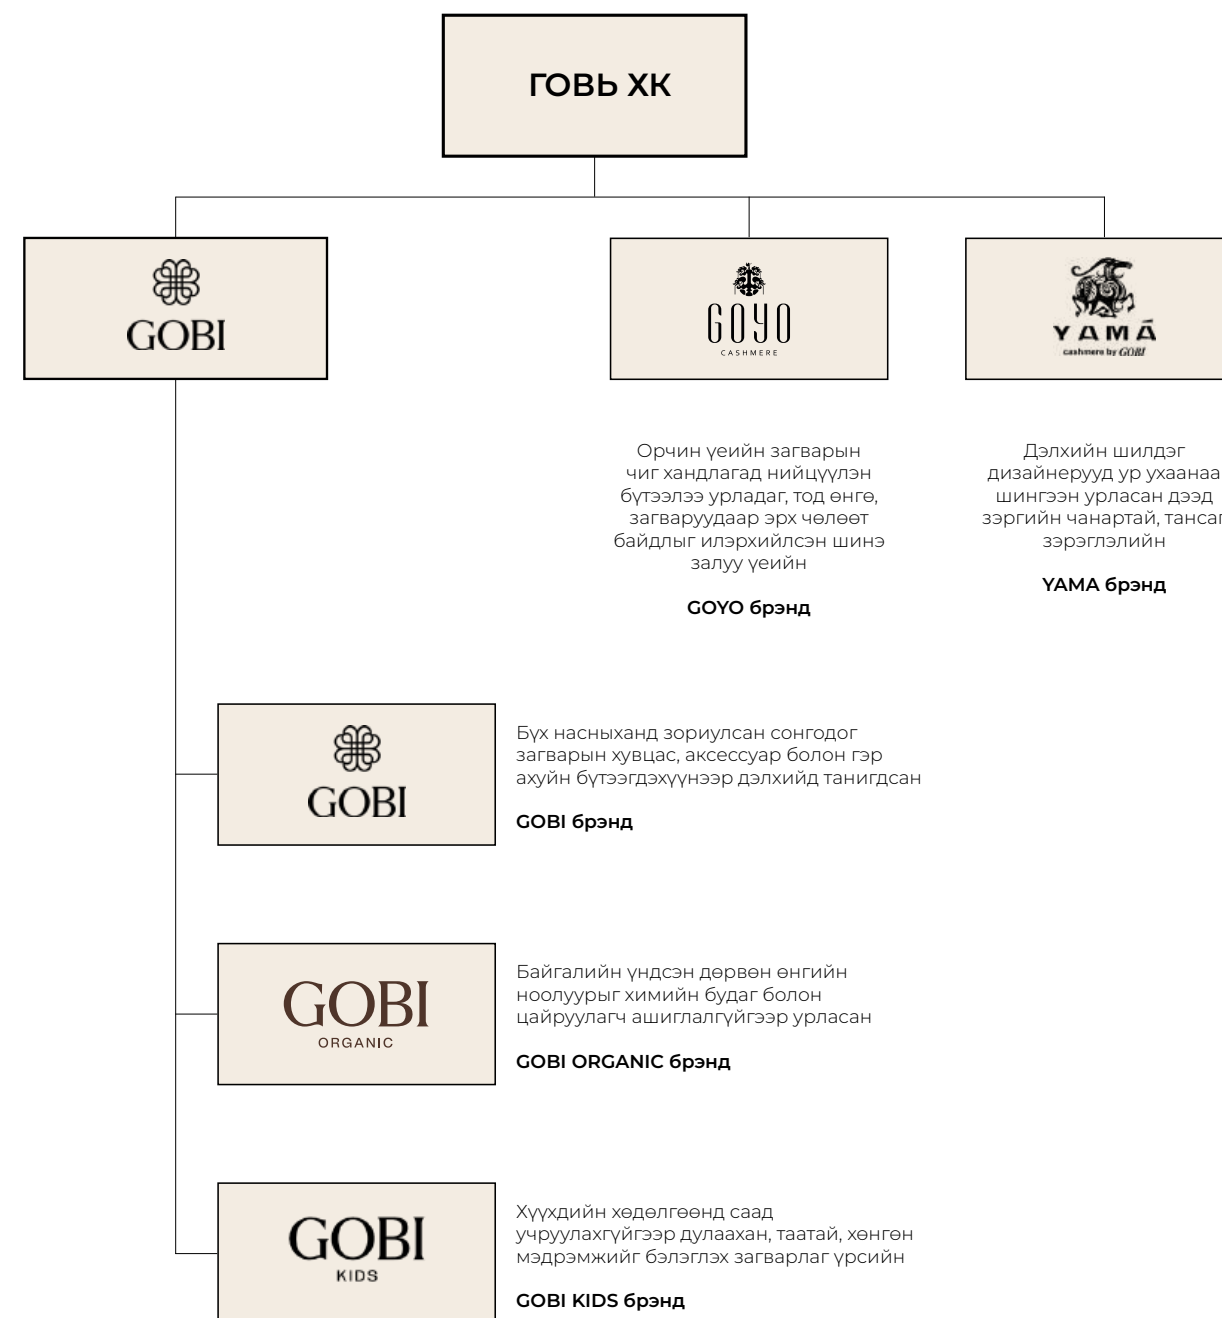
ГОВЬ ХК

GOBI

GOYO
CASHMERE

YAMA
cashmere by GOBI

Орчин үеийн загварын чиг хандлагад нийцүүлэн бүтээлээ урладаг, тод өнгө, загваруудаар эрх чөлөөт байдлыг илэрхийлсэн шинэ залуу үеийн

GOYO брэнд

Дэлхийн шилдэг дизайнерууд ур ухаанаа шингээн урласан дээд зэргийн чанартай, тансаг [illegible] зэрэглэлийн

YAMA брэнд

GOBI

Бүх насныханд зориулсан сонгодог загварын хувцас, аксессуар болон гэр ахуйн бүтээгдэхүүнээр дэлхийд танигдсан

GOBI брэнд

GOBI
ORGANIC

Байгалийн үндсэн дөрвөн өнгийн ноолуурыг химийн будаг болон цайруулагч ашиглалгүйгээр урласан

GOBI ORGANIC брэнд

GOBI
KIDS

Хүүхдийн хөдөлгөөнд саад учруулахгүйгээр дулаахан, таатай, хөнгөн мэдрэмжийг бэлэглэх загварлаг үрсийн

GOBI KIDS брэнд